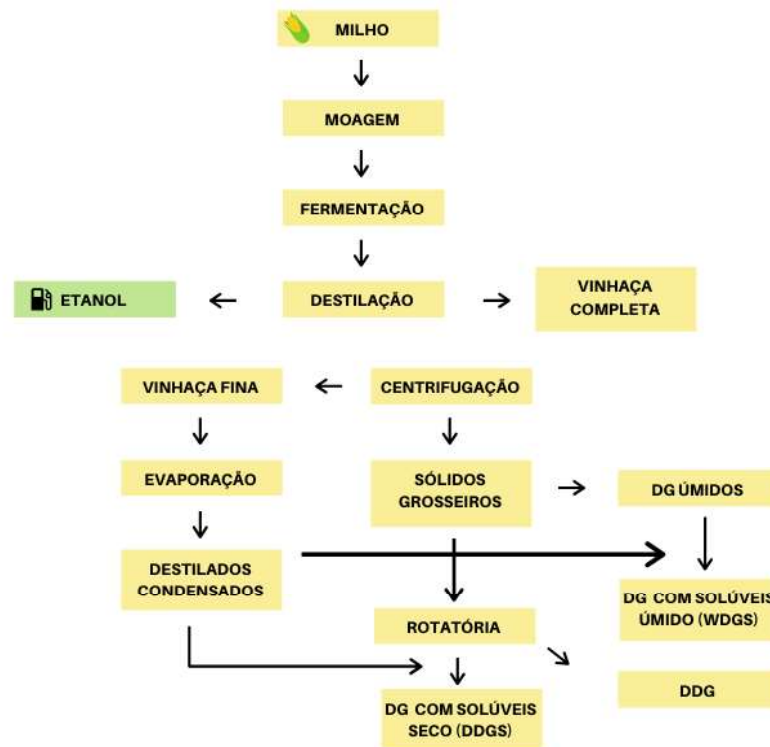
MILHO

MOAGEM

FERMENTAÇÃO

ETANOL

DESTILAÇÃO

VINHAÇA COMPLETA

VINHAÇA FINA

CENTRIFUGAÇÃO

EVAPORAÇÃO

SÓLIDOS GROSSEIROS

DG ÚMIDOS

DESTILADOS CONDENSADOS

DG COM SOLÚVEIS ÚMIDO (WDGS)

ROTATÓRIA

DDG

DG COM SOLÚVEIS SECO (DDGS)